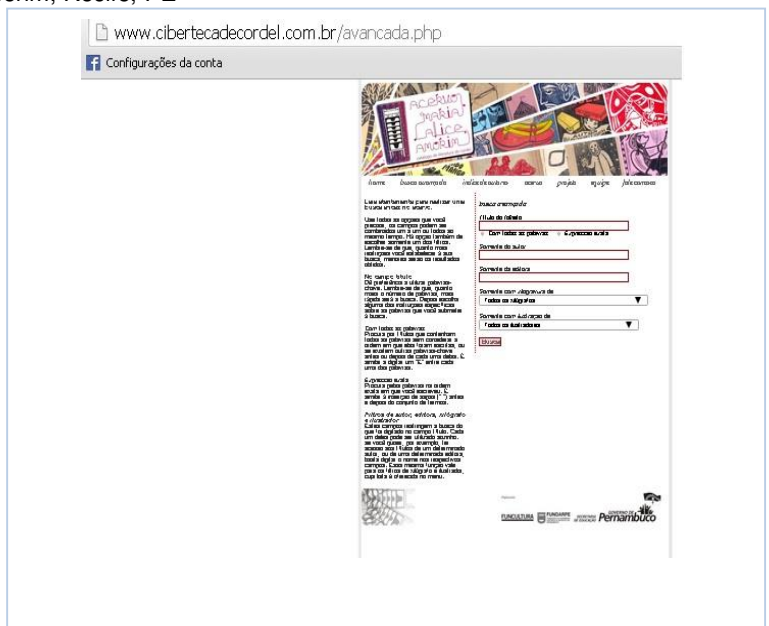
orim, Recife, PE

www.cibertecadecordel.com.br/avancada.php

Configurações da conta

Acervo Maria Alice Amorim

home busca avançada índice/autores acervo projeto equipe fale conosco

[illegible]

Busca avançada

Título do folheto

Com todas as palavras Expressão exata

Somente do autor

Somente da editora

Somente com xilogravura de

Todos os xilógrafos

Somente com ilustração de

Todos os ilustradores

Buscar

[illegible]

FUNCULTURA FUNDARPE SECRETARIA DE EDUCAÇÃO GOVERNO DE Pernambuco